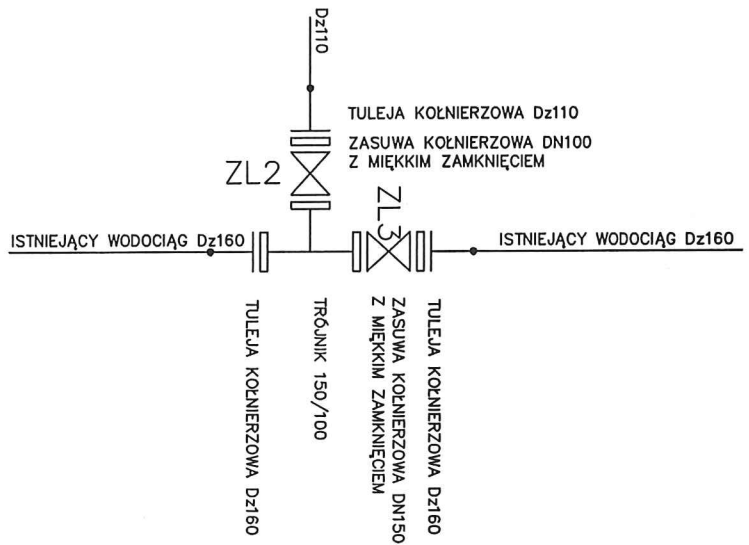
Dz110

TULEJA KOŁNIERZOWA Dz110

ZASUWA KOŁNIERZOWA DN100
Z MIĘKKIM ZAMKNIĘCIEM

ZL2

ZL3

ISTNIEJĄCY WODOCIĄG Dz160

ISTNIEJĄCY WODOCIĄG Dz160

TULEJA KOŁNIERZOWA Dz160

TRÓJNIK 150/100

ZASUWA KOŁNIERZOWA DN150
Z MIĘKKIM ZAMKNIĘCIEM

TULEJA KOŁNIERZOWA Dz160